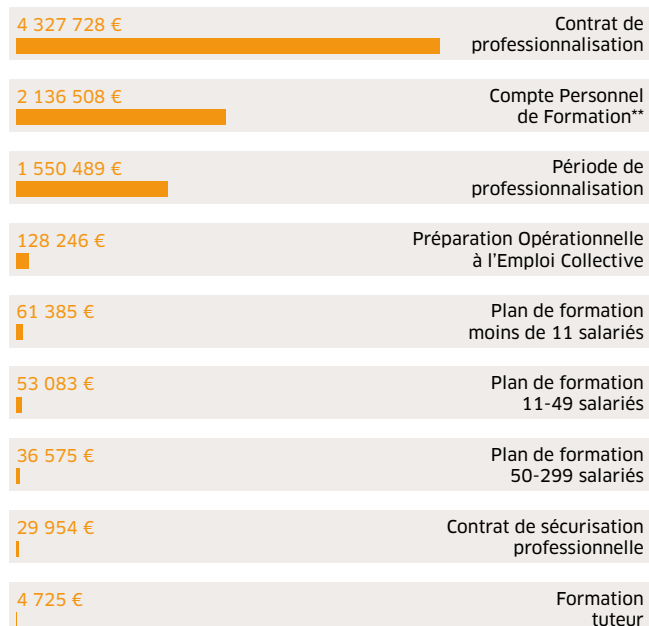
4 327 728 €
Contrat de professionnalisation

2 136 508 €
Compte Personnel de Formation**

1 550 489 €
Période de professionnalisation

128 246 €
Préparation Opérationnelle à l'Emploi Collective

61 385 €
Plan de formation moins de 11 salariés

53 083 €
Plan de formation 11-49 salariés

36 575 €
Plan de formation 50-299 salariés

29 954 €
Contrat de sécurisation professionnelle

4 725 €
Formation tuteur